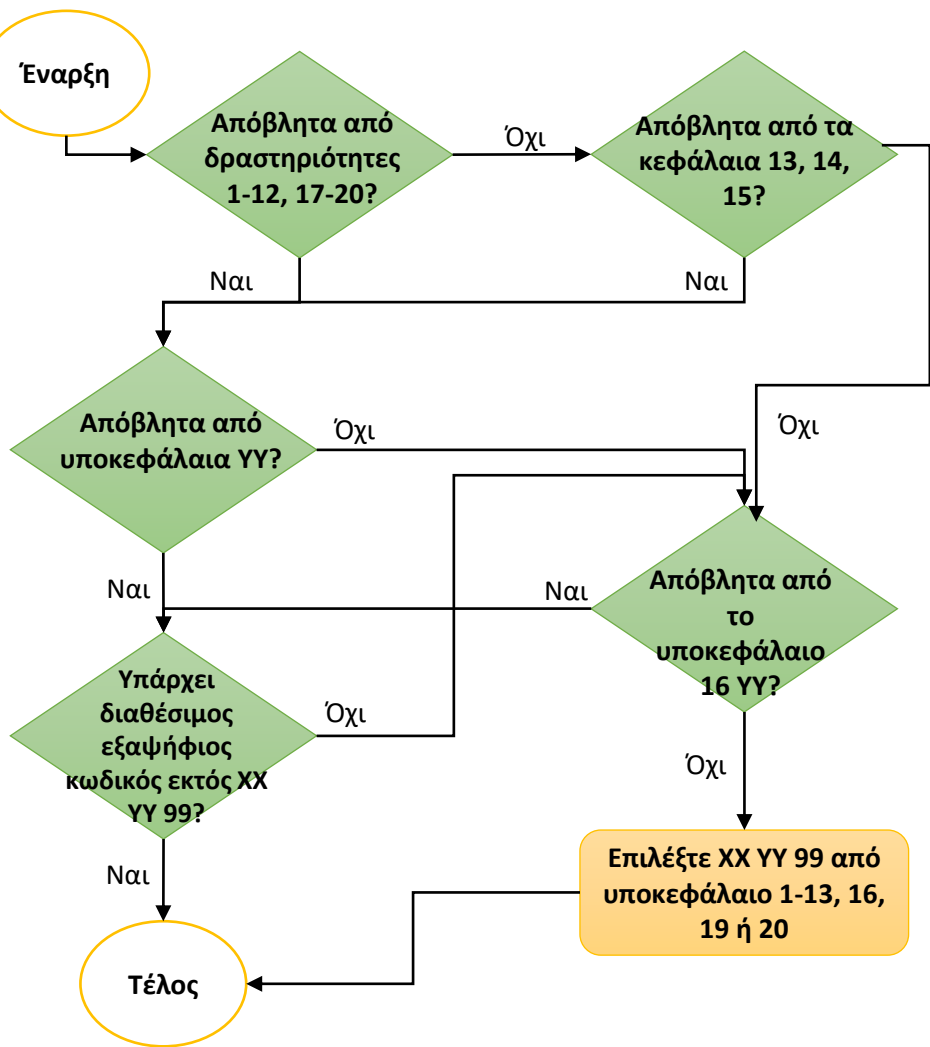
Έναρξη

Απόβλητα από δραστηριότητες 1-12, 17-20?

Όχι

Απόβλητα από τα κεφάλαια 13, 14, 15?

Ναι

Ναι

Απόβλητα από υποκεφάλαια YY?

Όχι

Όχι

Ναι

Ναι

Απόβλητα από το υποκεφάλαιο 16 YY?

Υπάρχει διαθέσιμος εξαψήφιος κωδικός εκτός XX YY 99?

Όχι

Όχι

Ναι

Επιλέξτε XX YY 99 από υποκεφάλαιο 1-13, 16, 19 ή 20

Τέλος